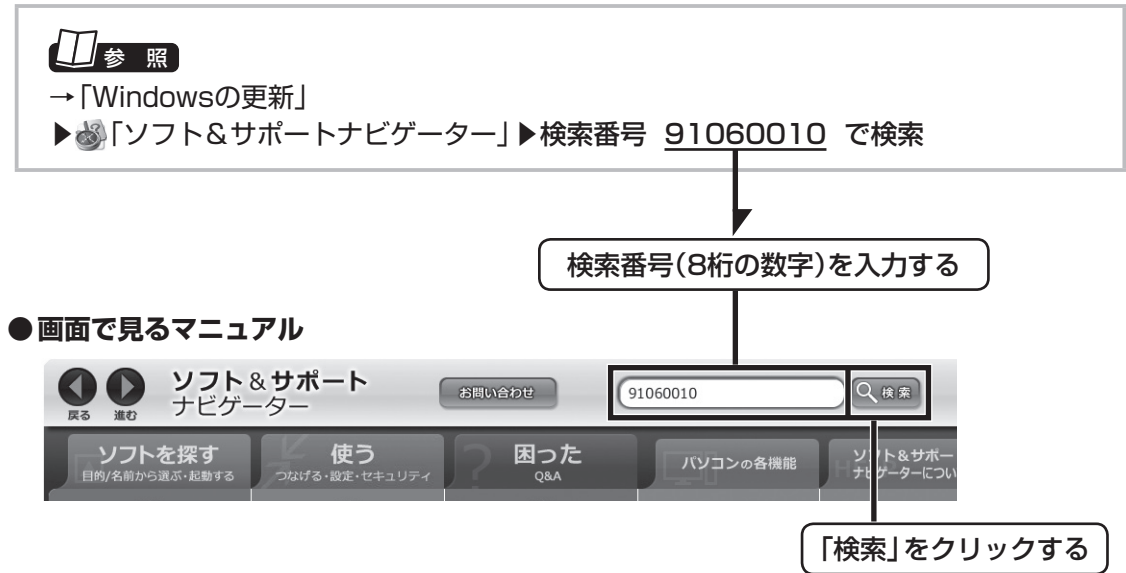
参 照

→「Windowsの更新」

▶「ソフト&サポートナビゲーター」▶検索番号 91060010 で検索

検索番号(8桁の数字)を入力する

●画面で見るマニュアル

戻る 進む ソフト&サポート ナビゲーター

お問い合わせ

91060010

検索

ソフトを探す 目的/名前から選ぶ・起動する

使う つなげる・設定・セキュリティ

困った Q&A

パソコンの各機能

ソフト&サポー ナビゲーターについ

「検索」をクリックする